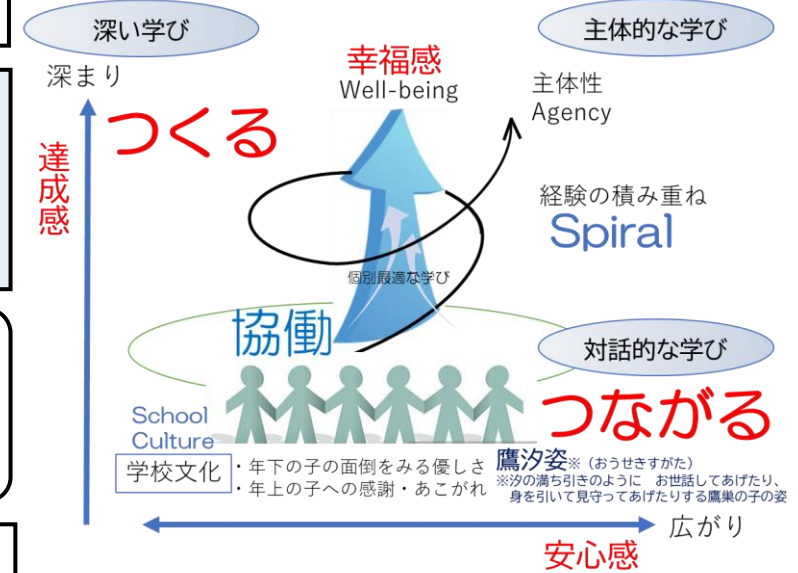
深い学び

主体的な学び

深まり

幸福感
Well-being

主体性
Agency

つくる

達成感

経験の積み重ね
Spiral

個別最適な学び

協働

対話的な学び

School Culture

つながる

学校文化
・年下の子の面倒をみる優しさ
・年上の子への感謝・あこがれ

鷹汐姿※（おうせきすがた）
※汐の満ち引きのように　お世話してあげたり、身を引いて見守ってあげたりする鷹巣の子の姿

広がり

安心感